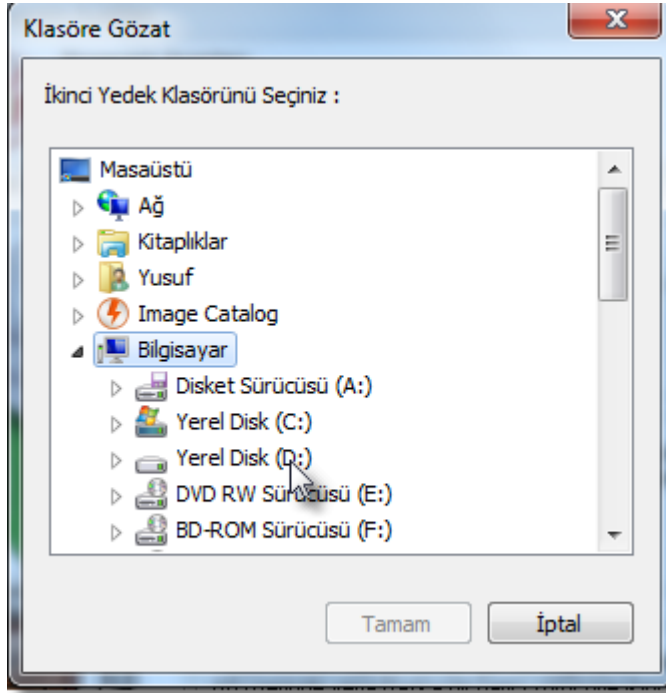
Klasöre Gözat

İkinci Yedek Klasörünü Seçiniz :

Masaüstü
Ağ
Kitaplıklar
Yusuf
Image Catalog
Bilgisayar
Disket Sürücüsü (A:)
Yerel Disk (C:)
Yerel Disk (D:)
DVD RW Sürücüsü (E:)
BD-ROM Sürücüsü (F:)

Tamam
İptal